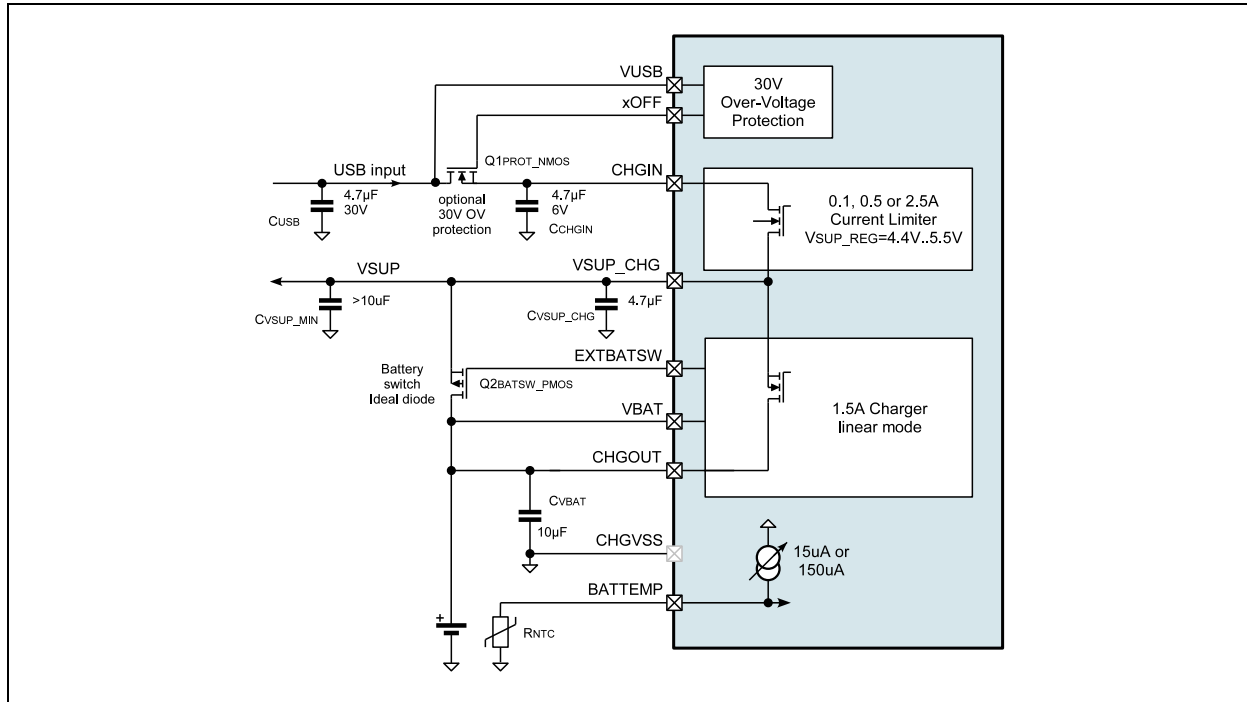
VUSB
xOFF
30V
Over-Voltage
Protection

Q1$_{PROT\_NMOS}$
USB input
CHGIN
4.7µF
30V
C$_{USB}$
optional
30V OV
protection
4.7µF
6V
C$_{CHGIN}$

0.1, 0.5 or 2.5A
Current Limiter
V$_{SUP\_REG}$=4.4V..5.5V

VSUP
VSUP_CHG
>10uF
C$_{VSUP\_MIN}$
4.7µF
C$_{VSUP\_CHG}$

EXTBATSW
Battery
switch
Ideal diode
Q2$_{BATSW\_PMOS}$
VBAT
1.5A Charger
linear mode
CHGOUT
C$_{VBAT}$
10µF
CHGVSS
15uA or
150uA
BATTEMP
+
R$_{NTC}$